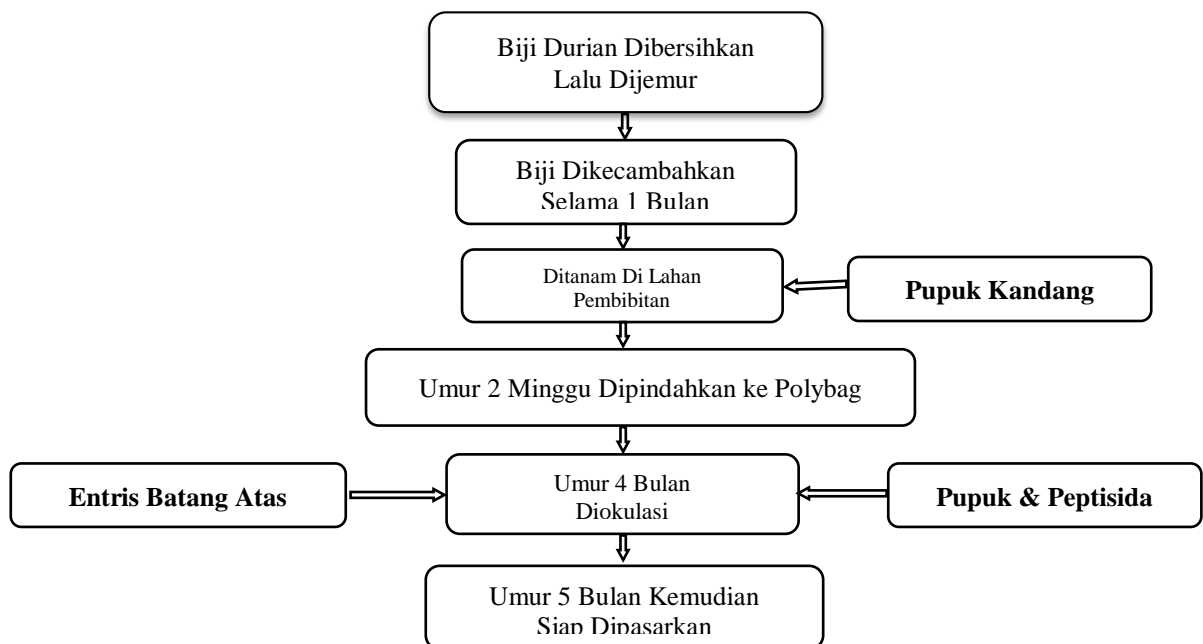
Biji Durian Dibersihkan Lalu Dijemur

Biji Dikecambahkan Selama 1 Bulan

Ditanam Di Lahan Pembibitan

Pupuk Kandang

Umur 2 Minggu Dipindahkan ke Polybag

Entris Batang Atas

Umur 4 Bulan Diokulasi

Pupuk & Peptisida

Umur 5 Bulan Kemudian Siap Dipasarkan